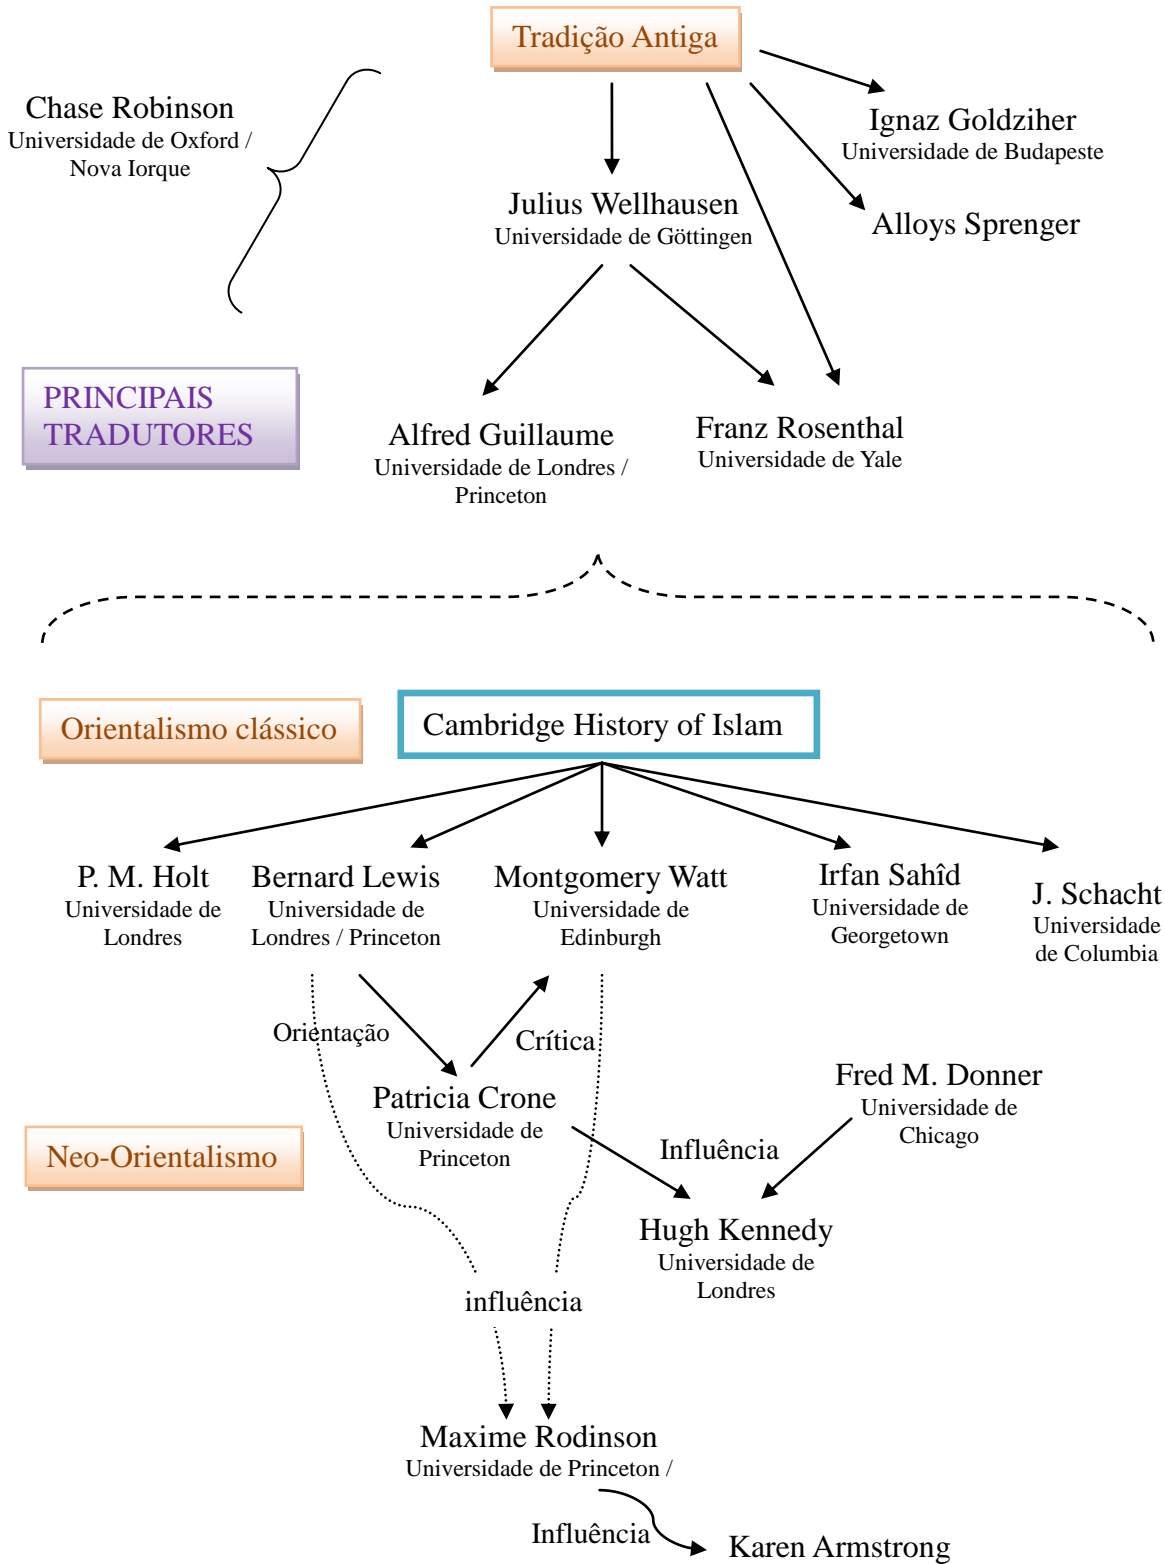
Tradição Antiga

Chase Robinson
Universidade de Oxford / Nova Iorque

Ignaz Goldziher
Universidade de Budapeste

Julius Wellhausen
Universidade de Göttingen

Alloys Sprenger

PRINCIPAIS TRADUTORES

Alfred Guillaume
Universidade de Londres / Princeton

Franz Rosenthal
Universidade de Yale

Orientalismo clássico

Cambridge History of Islam

P. M. Holt
Universidade de Londres

Bernard Lewis
Universidade de Londres / Princeton

Montgomery Watt
Universidade de Edinburgh

Irfan Sahîd
Universidade de Georgetown

J. Schacht
Universidade de Columbia

Orientação

Crítica

Patricia Crone
Universidade de Princeton

Fred M. Donner
Universidade de Chicago

Neo-Orientalismo

Influência

Hugh Kennedy
Universidade de Londres

influência

Maxime Rodinson
Universidade de Princeton /

Influência

Karen Armstrong